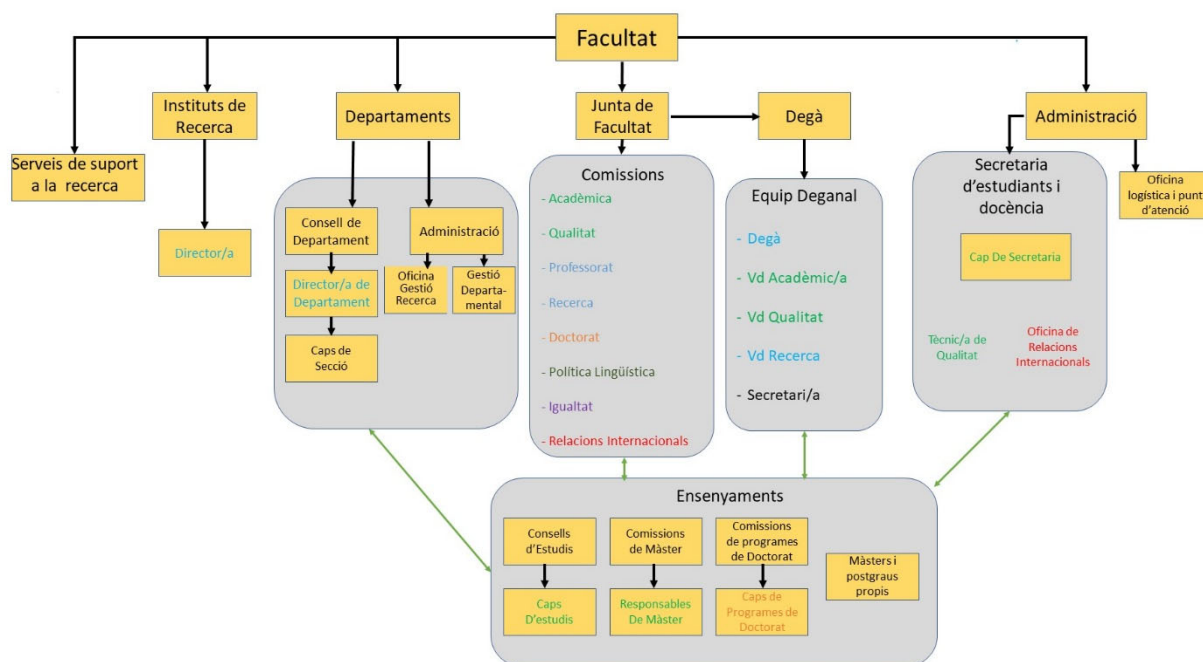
Facultat

Serveis de suport a la recerca

Instituts de Recerca

Director/a

Departaments

Consell de Departament

Director/a de Departament

Caps de Secció

Administració

Oficina Gestió Recerca

Gestió Departamental

Junta de Facultat

Comissions
- Acadèmica
- Qualitat
- Professorat
- Recerca
- Doctorat
- Política Lingüística
- Igualtat
- Relacions Internacionals

Degà

Equip Deganal
- Degà
- Vd Acadèmic/a
- Vd Qualitat
- Vd Recerca
- Secretari/a

Administració

Secretaria d'estudiants i docència

Cap De Secretaria

Tècnic/a de Qualitat

Oficina de Relacions Internacionals

Oficina logística i punt d'atenció

Ensenyaments

Consells d'Estudis

Caps D'estudis

Comissions de Màster

Responsables De Màster

Comissions de programes de Doctorat

Caps de Programes de Doctorat

Màsters i postgraus propis